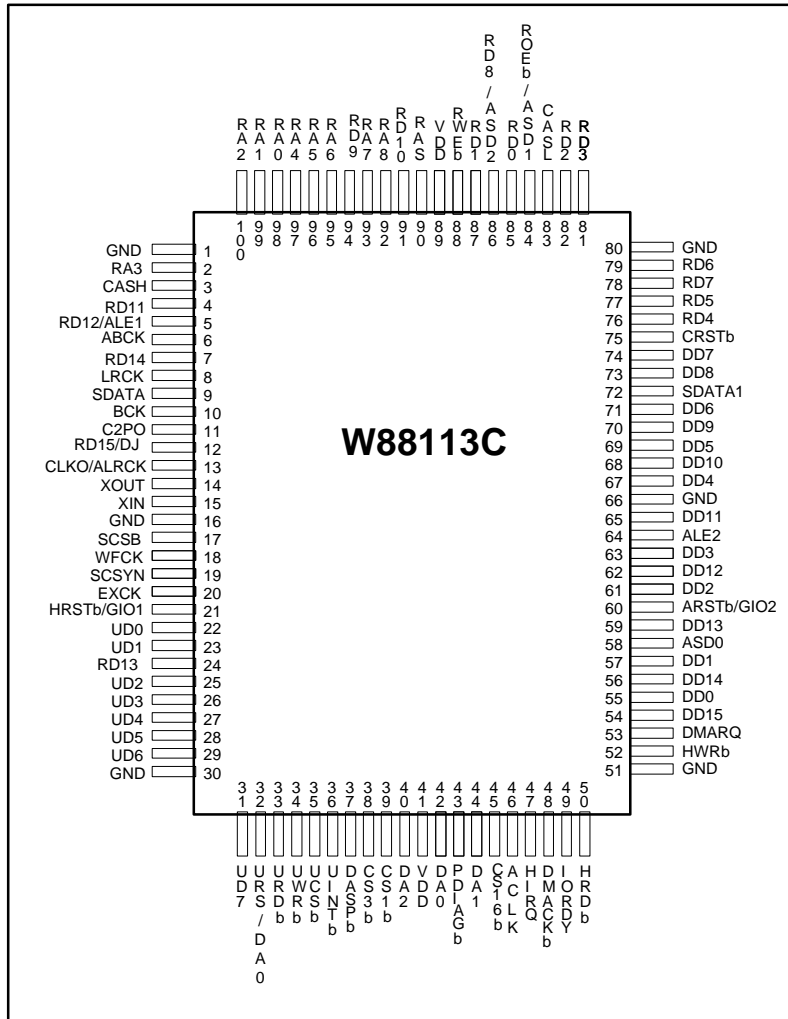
RA2 100
RA1 99
RA0 98
RA4 97
RA5 96
RA6 95
RD9 94
RA7 93
RA8 92
RD10 91
RAS 90
VDD 89
RWEb 88
RD1 87
RD8/ASD2 86
RD0 85
ROEb/ASD1 84
CASL 83
RD2 82
RD3 81

GND 1
RA3 2
CASH 3
RD11 4
RD12/ALE1 5
ABCK 6
RD14 7
LRCK 8
SDATA 9
BCK 10
C2PO 11
RD15/DJ 12
CLKO/ALRCK 13
XOUT 14
XIN 15
GND 16
SCSB 17
WFCK 18
SCSYN 19
EXCK 20
HRSTb/GIO1 21
UD0 22
UD1 23
RD13 24
UD2 25
UD3 26
UD4 27
UD5 28
UD6 29
GND 30

W88113C

80 GND
79 RD6
78 RD7
77 RD5
76 RD4
75 CRSTb
74 DD7
73 DD8
72 SDATA1
71 DD6
70 DD9
69 DD5
68 DD10
67 DD4
66 GND
65 DD11
64 ALE2
63 DD3
62 DD12
61 DD2
60 ARSTb/GIO2
59 DD13
58 ASD0
57 DD1
56 DD14
55 DD0
54 DD15
53 DMARQ
52 HWRb
51 GND

31 UD7
32 URS/DA0
33 URDb
34 UWRb
35 UCSb
36 UINTb
37 DASPb
38 CS3b
39 CS1b
40 DA2
41 VDD
42 DA0
43 PDIAGb
44 DA1
45 CS16b
46 ACLK
47 HIRQ
48 DMACKb
49 IORDY
50 HRDb